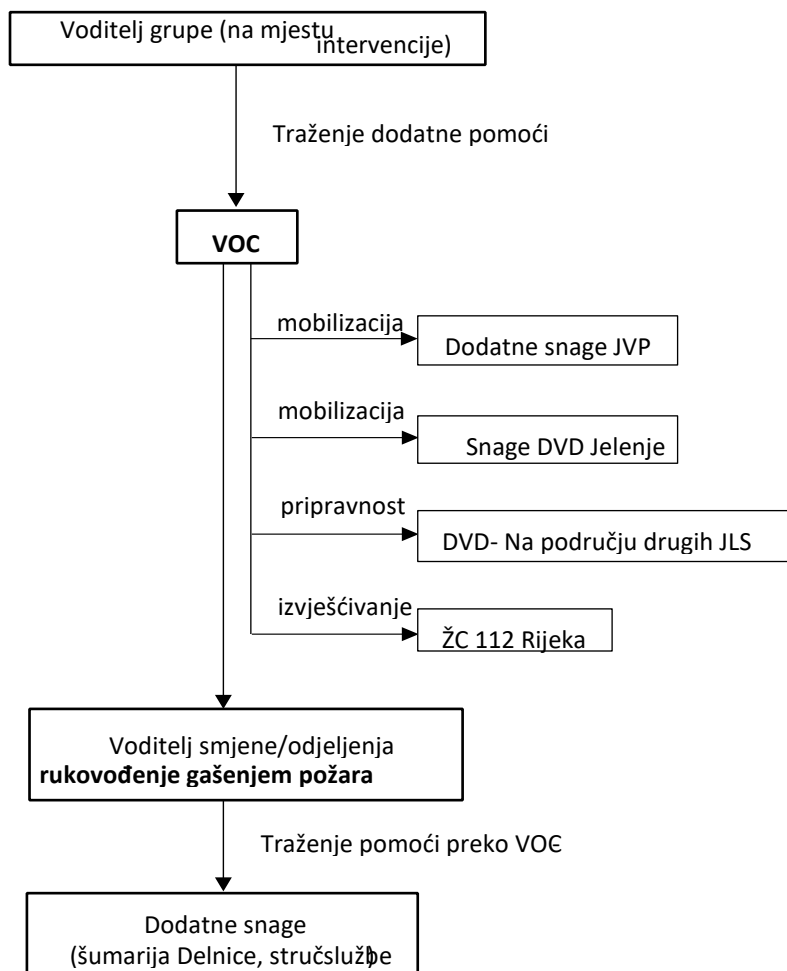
Voditelj grupe (na mjestu intervencije)

Traženje dodatne pomoći

VOC

mobilizacija

Dodatne snage JVP

mobilizacija

Snage DVD Jelenje

pripravnost

DVD- Na području drugih JLS

izvješćivanje

ŽC 112 Rijeka

Voditelj smjene/odjeljenja
**rukovođenje gašenjem požara**

Traženje pomoći preko VOC

Dodatne snage
(šumarija Delnice, stručslužbe